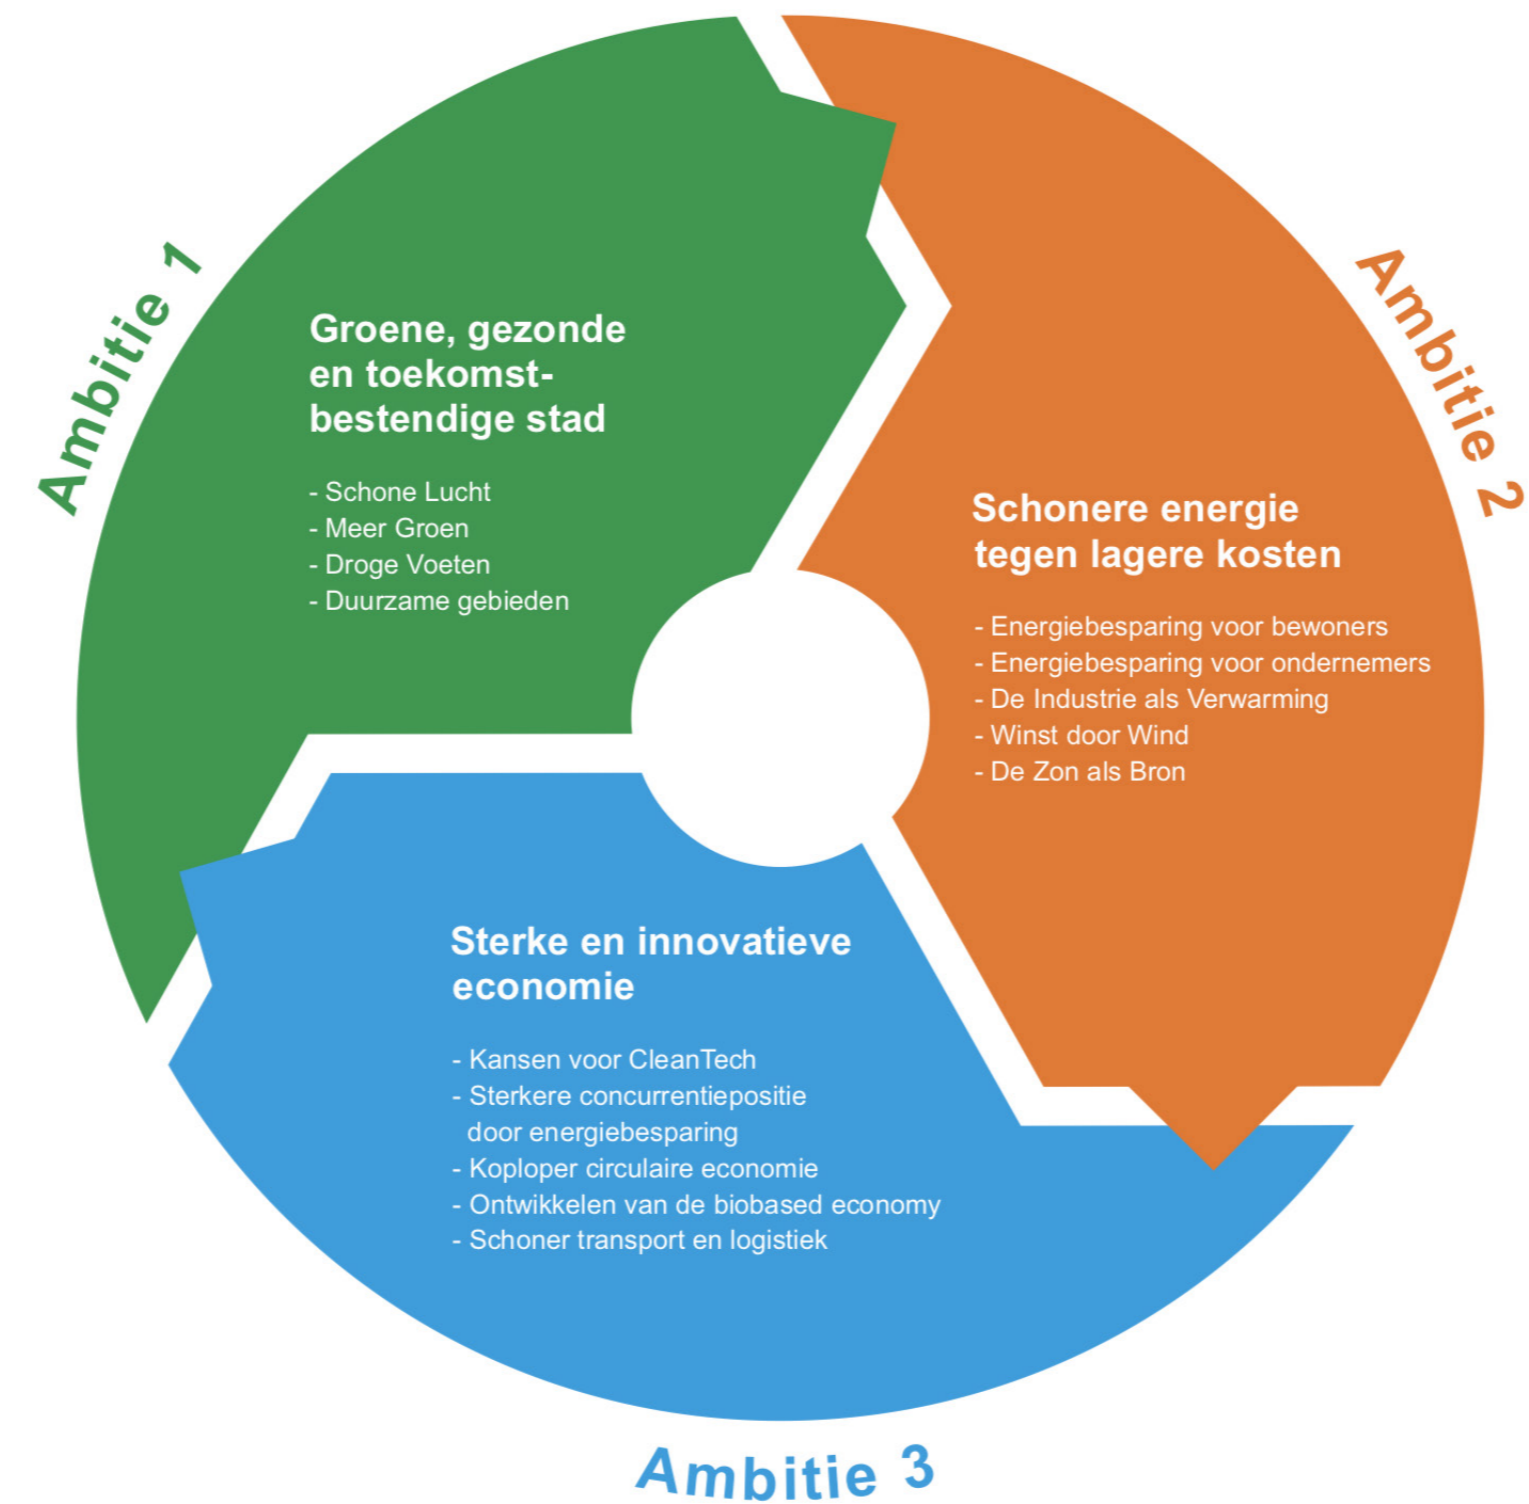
Ambitie 1

Groene, gezonde en toekomstbestendige stad

- Schone Lucht
- Meer Groen
- Droge Voeten
- Duurzame gebieden

Ambitie 2

Schonere energie tegen lagere kosten

- Energiebesparing voor bewoners
- Energiebesparing voor ondernemers
- De Industrie als Verwarming
- Winst door Wind
- De Zon als Bron

Sterke en innovatieve economie

- Kansen voor CleanTech
- Sterkere concurrentiepositie door energiebesparing
- Koploper circulaire economie
- Ontwikkelen van de biobased economy
- Schoner transport en logistiek

Ambitie 3